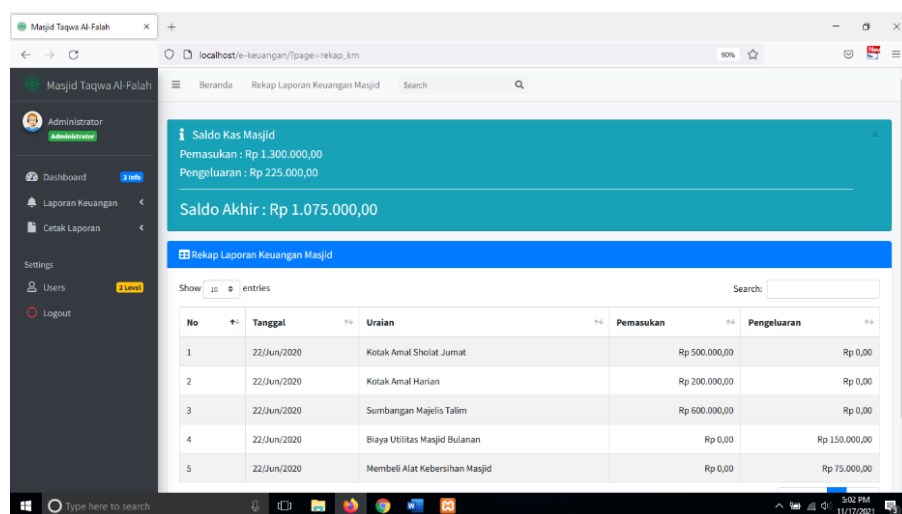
Masjid Taqwa Al-Falah ×

localhost/e-keuangan/?page=rekap_km

90%

Masjid Taqwa Al-Falah

Beranda Rekap Laporan Keuangan Masjid Search

Administrator
Administrator

Dashboard 3 Info

Laporan Keuangan

Cetak Laporan

Settings

Users 2 Level

Logout

Saldo Kas Masjid
Pemasukan : Rp 1.300.000,00
Pengeluaran : Rp 225.000,00

Saldo Akhir : Rp 1.075.000,00

Rekap Laporan Keuangan Masjid

Show 10 entries

Search:

| No | Tanggal | Uraian | Pemasukan | Pengeluaran |
|---|---|---|---|---|
| 1 | 22/Jun/2020 | Kotak Amal Sholat Jumat | Rp 500.000,00 | Rp 0,00 |
| 2 | 22/Jun/2020 | Kotak Amal Harian | Rp 200.000,00 | Rp 0,00 |
| 3 | 22/Jun/2020 | Sumbangan Majelis Talim | Rp 600.000,00 | Rp 0,00 |
| 4 | 22/Jun/2020 | Biaya Utilitas Masjid Bulanan | Rp 0,00 | Rp 150.000,00 |
| 5 | 22/Jun/2020 | Membeli Alat Kebersihan Masjid | Rp 0,00 | Rp 75.000,00 |

Type here to search

5:02 PM
11/17/2021